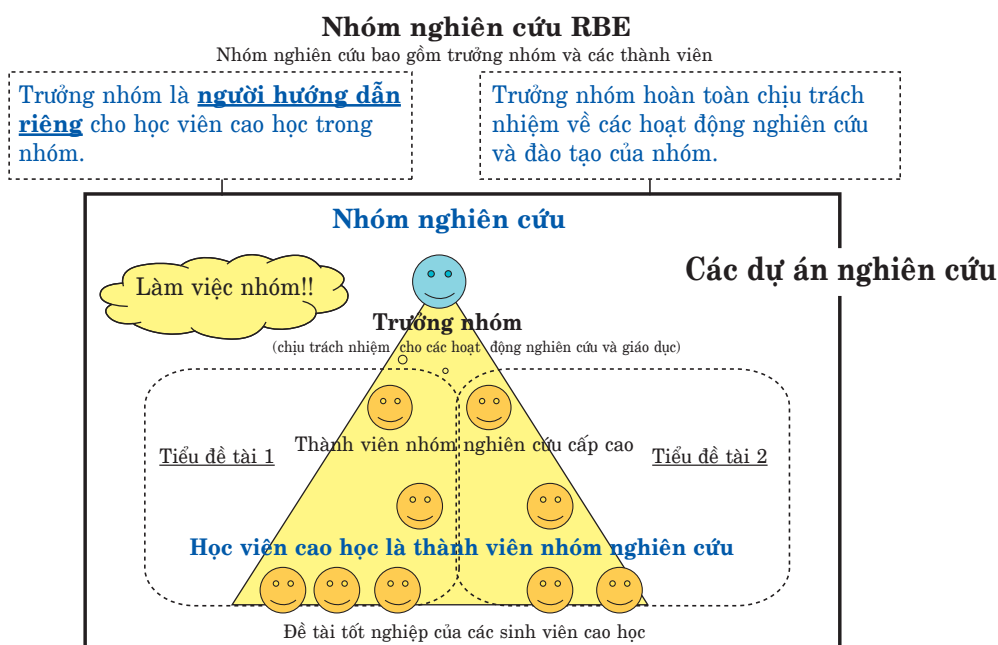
Nhóm nghiên cứu RBE

Nhóm nghiên cứu bao gồm trưởng nhóm và các thành viên

Trưởng nhóm là **người hướng dẫn riêng** cho học viên cao học trong nhóm.

Trưởng nhóm hoàn toàn chịu trách nhiệm về các hoạt động nghiên cứu và đào tạo của nhóm.

Nhóm nghiên cứu

Các dự án nghiên cứu

Làm việc nhóm!!

Trưởng nhóm

(chịu trách nhiệm cho các hoạt động nghiên cứu và giáo dục)

Tiểu đề tài 1

Thành viên nhóm nghiên cứu cấp cao

Tiểu đề tài 2

Học viên cao học là thành viên nhóm nghiên cứu

Đề tài tốt nghiệp của các sinh viên cao học